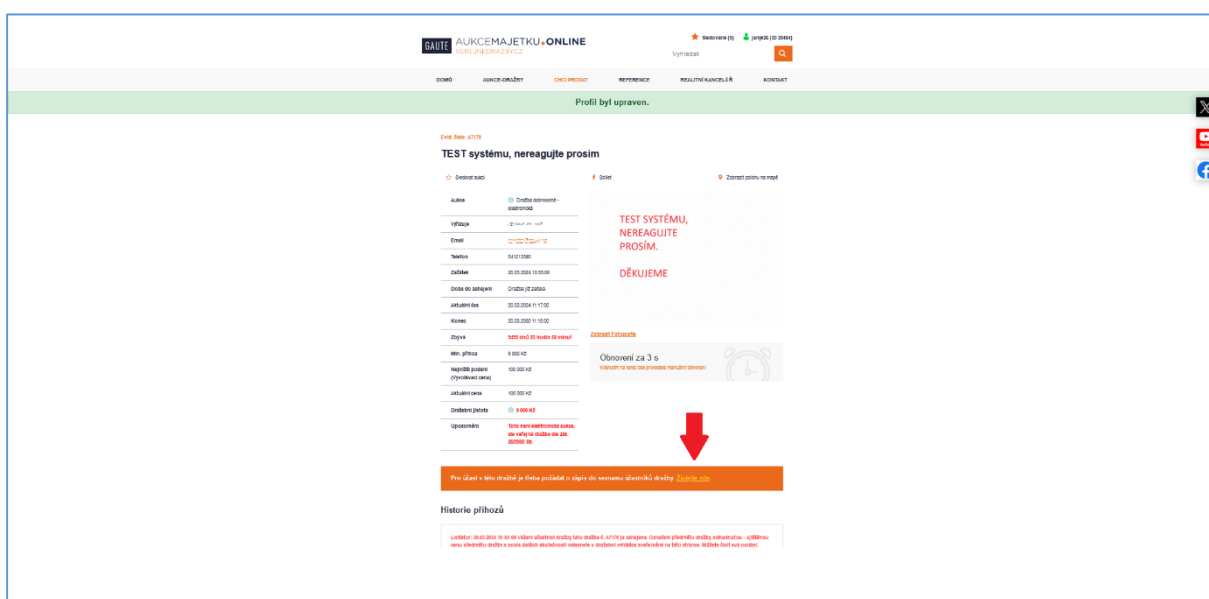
GAUTE AUKCEMAJETKU.ONLINE
VEREJNEDRAZBY.CZ

Sledované (0) junjk (ID 20464)

Vyhledat

DOMŮ AUKCE-DRAŽBY CHCI PRODAT REFERENCE REALITNÍ KANCELÁŘ KONTAKT

Profil byl upraven.

Evid. číslo: A7176

TEST systému, nereagujte prosím

Sledovat aukci Sdílet Zobrazit polohu na mapě

| | |
|---|---|
| Aukce | Dražba dobrovolná - elektronická |
| Vyřizuje | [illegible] |
| Email | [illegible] |
| Telefon | 541213380 |
| Začátek | 20.03.2024 10:55:00 |
| Doba do zahájení | Dražba již začala |
| Aktuální čas | 20.03.2024 11:17:00 |
| Konec | 20.03.2050 11:10:00 |
| Zbývá | 9455 dnů 23 hodin 56 minut |
| Min. příhoz | 5 000 Kč |
| Nejnižší podání (Vyvolávací cena) | 100 000 Kč |
| Aktuální cena | 100 000 Kč |
| Dražební jistota | 5 000 Kč |
| Upozornění | Toto není elektronická aukce, ale veřejná dražba dle zák. 26/2000 Sb. |

TEST SYSTÉMU, NEREAGUJTE PROSÍM.

DĚKUJEME

Zobrazit Fotografie

Obnovení za 3 s
Kliknutím na tento box provedete manuální obnovení

Pro účast v této dražbě je třeba požádat o zápis do seznamu účastníků dražby. Zadejte zde.

Historie příhozů

Licitátor: 20.03.2024 10:55:00 Vážení účastníci dražby tato dražba č. A7176 je zahájena. Označení předmětu dražby, odhadnutou - zjištěnou cenu předmětu dražby a popis dalších skutečností naleznete v dražební vyhlášce zveřejněné na této stránce. Můžete činit své podání.